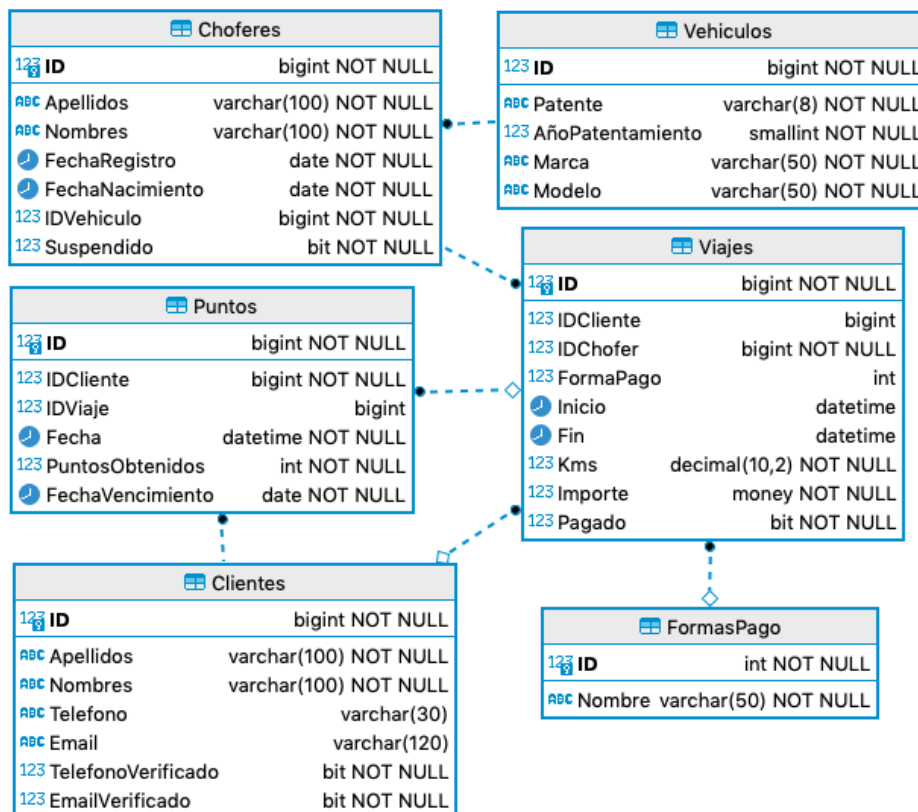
Choferes

| | |
|---|---|
| 123 ID | bigint NOT NULL |
| ABC Apellidos | varchar(100) NOT NULL |
| ABC Nombres | varchar(100) NOT NULL |
| FechaRegistro | date NOT NULL |
| FechaNacimiento | date NOT NULL |
| 123 IDVehiculo | bigint NOT NULL |
| 123 Suspendido | bit NOT NULL |

Vehiculos

| | |
|---|---|
| 123 ID | bigint NOT NULL |
| ABC Patente | varchar(8) NOT NULL |
| 123 AñoPatentamiento | smallint NOT NULL |
| ABC Marca | varchar(50) NOT NULL |
| ABC Modelo | varchar(50) NOT NULL |

Viajes

| | |
|---|---|
| 123 ID | bigint NOT NULL |
| 123 IDCliente | bigint |
| 123 IDChofer | bigint NOT NULL |
| 123 FormaPago | int |
| Inicio | datetime |
| Fin | datetime |
| 123 Kms | decimal(10,2) NOT NULL |
| 123 Importe | money NOT NULL |
| 123 Pagado | bit NOT NULL |

Puntos

| | |
|---|---|
| 123 ID | bigint NOT NULL |
| 123 IDCliente | bigint NOT NULL |
| 123 IDViaje | bigint |
| Fecha | datetime NOT NULL |
| 123 PuntosObtenidos | int NOT NULL |
| FechaVencimiento | date NOT NULL |

Clientes

| | |
|---|---|
| 123 ID | bigint NOT NULL |
| ABC Apellidos | varchar(100) NOT NULL |
| ABC Nombres | varchar(100) NOT NULL |
| ABC Telefono | varchar(30) |
| ABC Email | varchar(120) |
| 123 TelefonoVerificado | bit NOT NULL |
| 123 EmailVerificado | bit NOT NULL |

FormasPago

| | |
|---|---|
| 123 ID | int NOT NULL |
| ABC Nombre | varchar(50) NOT NULL |